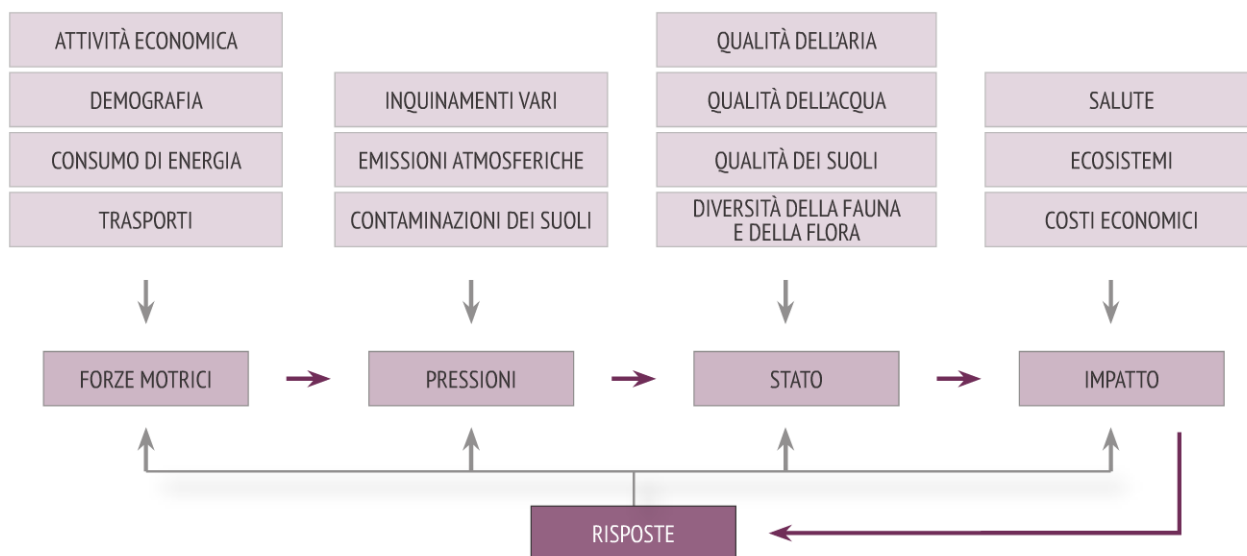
ATTIVITÀ ECONOMICA

DEMOGRAFIA

CONSUMO DI ENERGIA

TRASPORTI

INQUINAMENTI VARI

EMISSIONI ATMOSFERICHE

CONTAMINAZIONI DEI SUOLI

QUALITÀ DELL'ARIA

QUALITÀ DELL'ACQUA

QUALITÀ DEI SUOLI

DIVERSITÀ DELLA FAUNA E DELLA FLORA

SALUTE

ECOSISTEMI

COSTI ECONOMICI

FORZE MOTRICI

PRESSIONI

STATO

IMPATTO

RISPOSTE